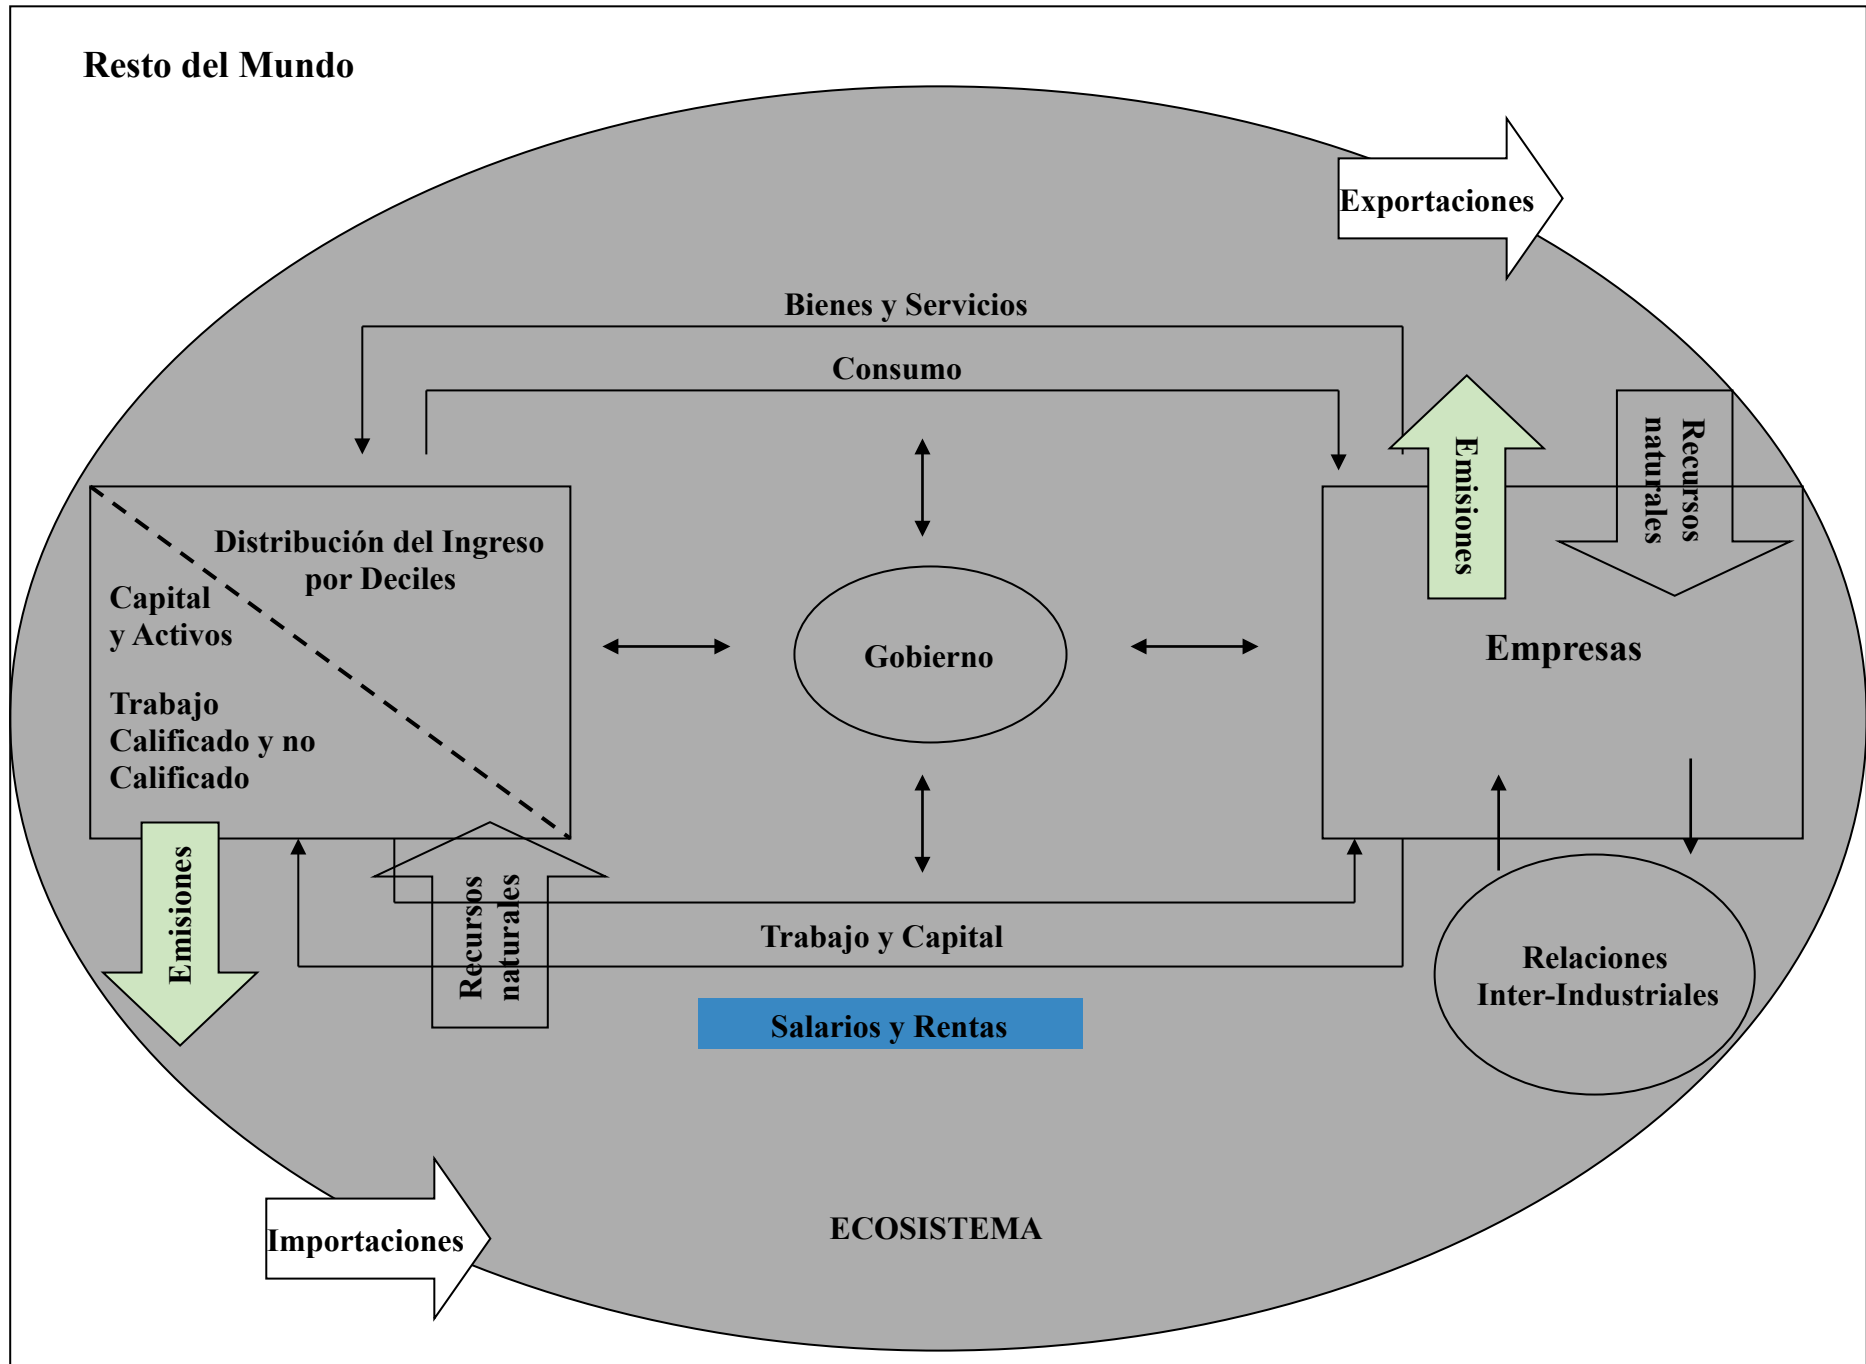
Resto del Mundo

Exportaciones

Bienes y Servicios

Consumo

Emisiones

Recursos naturales

Distribución del Ingreso por Deciles

Capital y Activos

Trabajo Calificado y no Calificado

Gobierno

Empresas

Emisiones

Recursos naturales

Trabajo y Capital

Relaciones Inter-Industriales

Salarios y Rentas

Importaciones

ECOSISTEMA